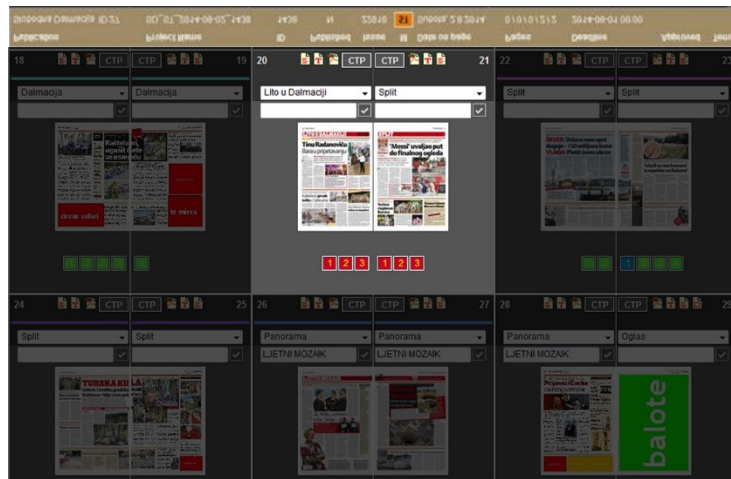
Publication Project Name ID Published Issue In Date on trade Pages Deadline Approved

18 CTP CTP 19 20 CTP CTP 21 22 CTP CTP

Dalmacija Dalmacija Lito u Dalmaciji Split Split Split

Tinu Radanoviću

'Messi' uvaljao put do finalnog ogleda

1 2 3 1 2 3

24 CTP CTP 25 26 CTP CTP 27 28 CTP

Split Split Panorama Panorama Panorama Oglas

LJETNI MOZAIK LJETNI MOZAIK LJETNI MOZAIK

TURSKA

balote